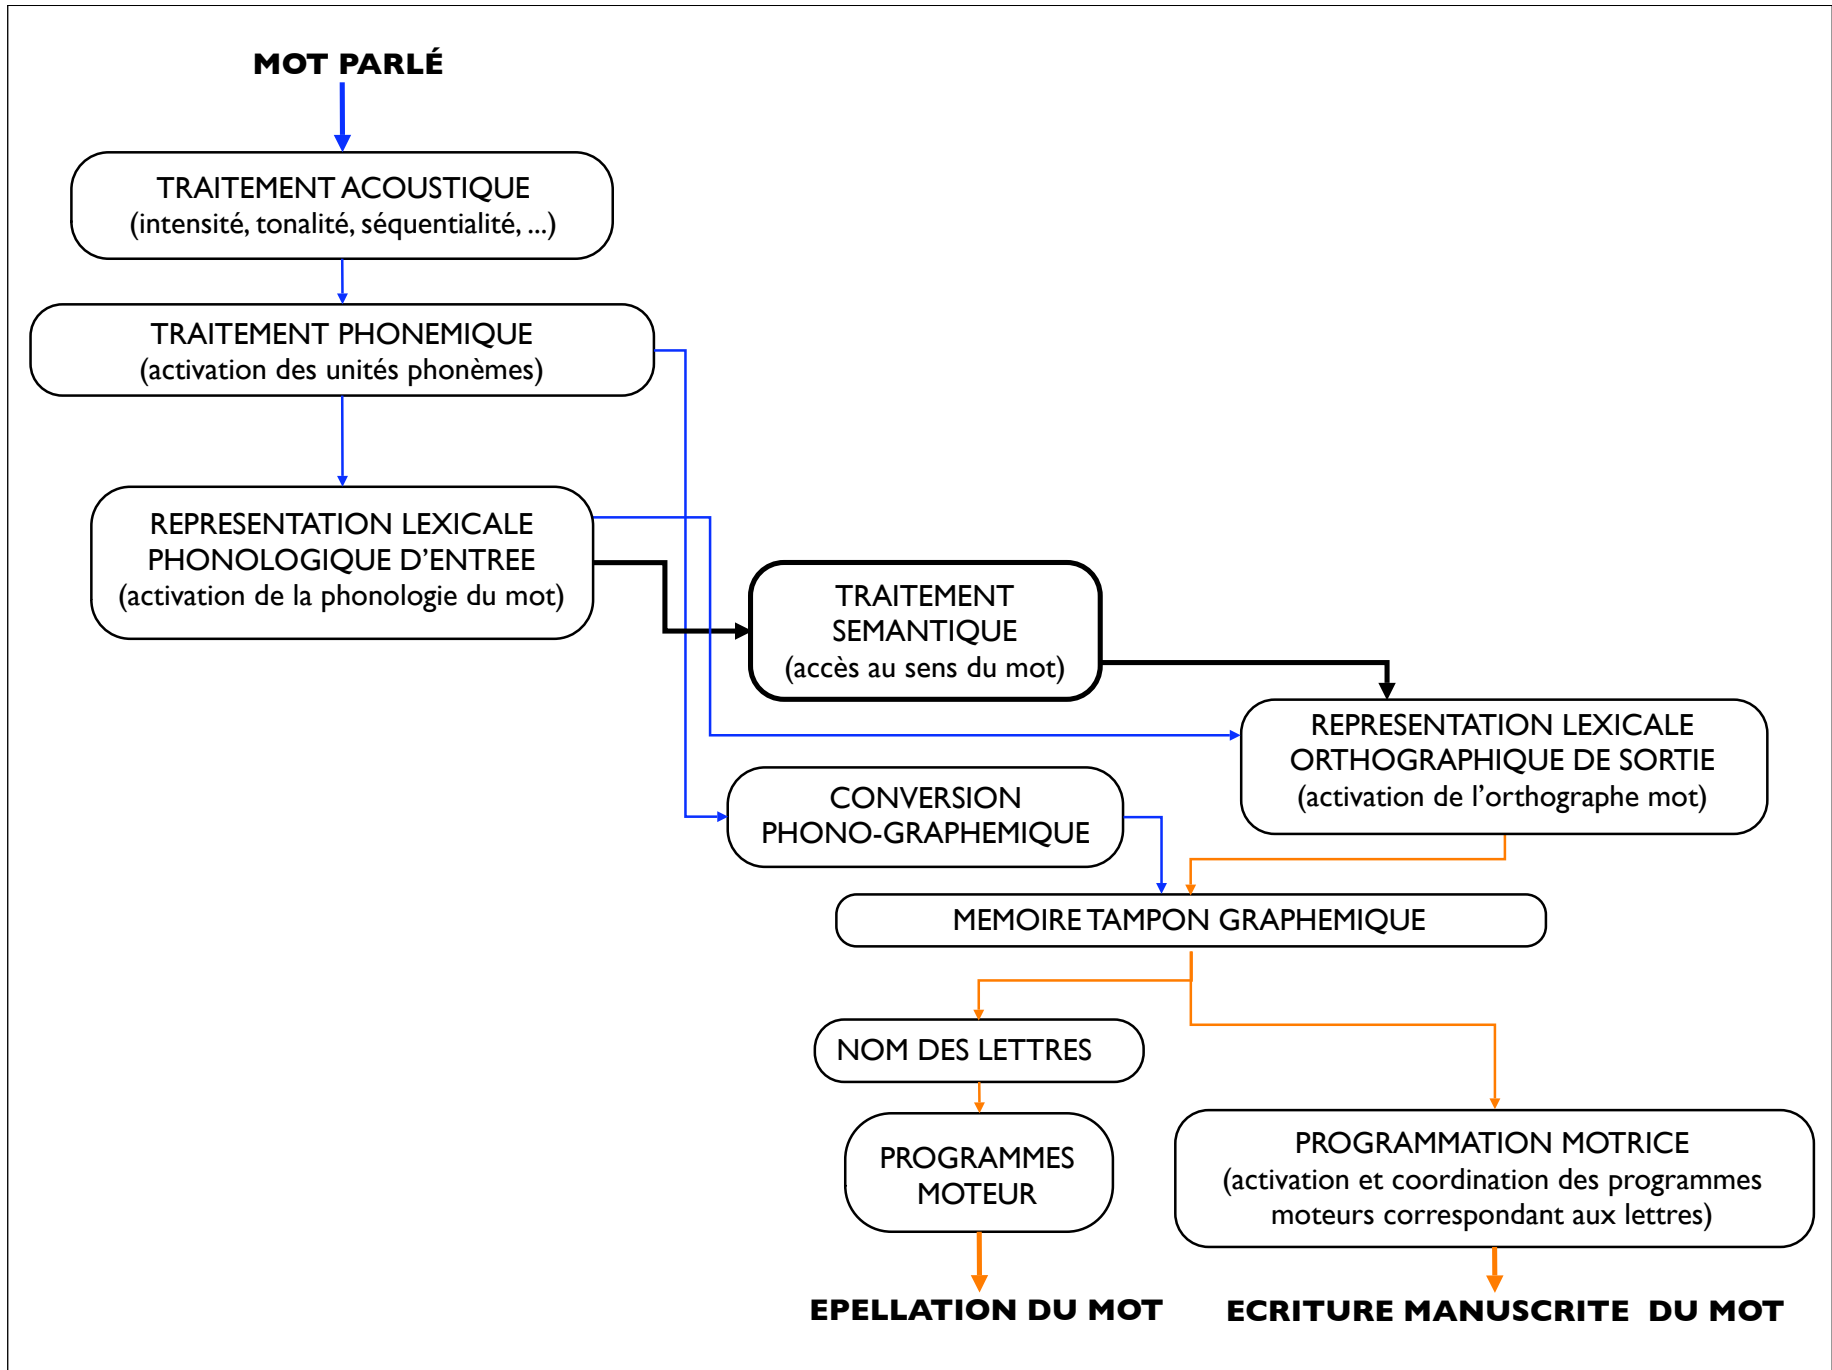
MOT PARLÉ

TRAITEMENT ACOUSTIQUE
(intensité, tonalité, séquentialité, ...)

TRAITEMENT PHONEMIQUE
(activation des unités phonèmes)

REPRESENTATION LEXICALE PHONOLOGIQUE D'ENTREE
(activation de la phonologie du mot)

TRAITEMENT SEMANTIQUE
(accès au sens du mot)

REPRESENTATION LEXICALE ORTHOGRAPHIQUE DE SORTIE
(activation de l'orthographe mot)

CONVERSION PHONO-GRAPHEMIQUE

MEMOIRE TAMPON GRAPHEMIQUE

NOM DES LETTRES

PROGRAMMES MOTEUR

PROGRAMMATION MOTRICE
(activation et coordination des programmes moteurs correspondant aux lettres)

EPELLATION DU MOT

ECRITURE MANUSCRITE DU MOT